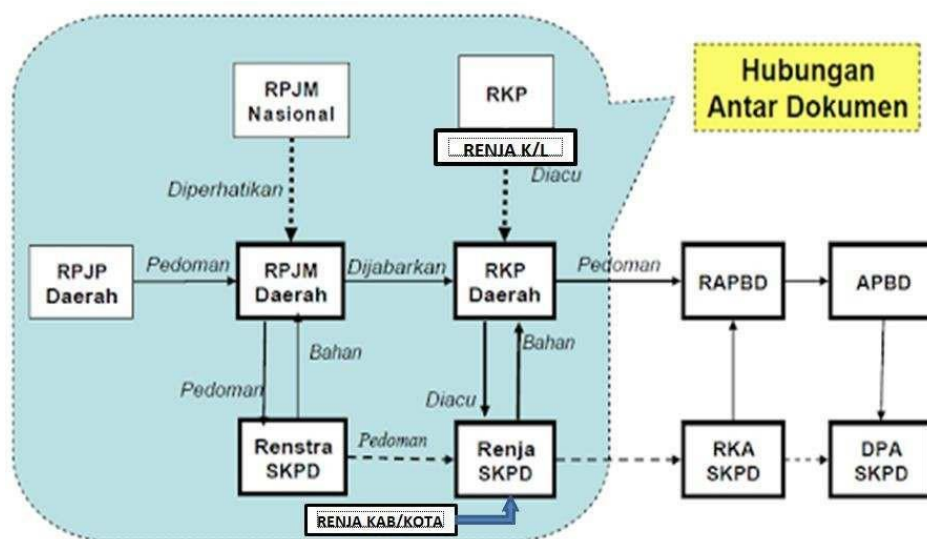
Hubungan Antar Dokumen

RPJM Nasional

RKP

RENJA K/L

Diperhatikan

Diacu

RPJP Daerah

Pedoman

RPJM Daerah

Dijabarkan

RKP Daerah

Pedoman

RAPBD

APBD

Bahan

Bahan

Pedoman

Diacu

Renstra SKPD

Pedoman

Renja SKPD

RKA SKPD

DPA SKPD

RENJA KAB/KOTA